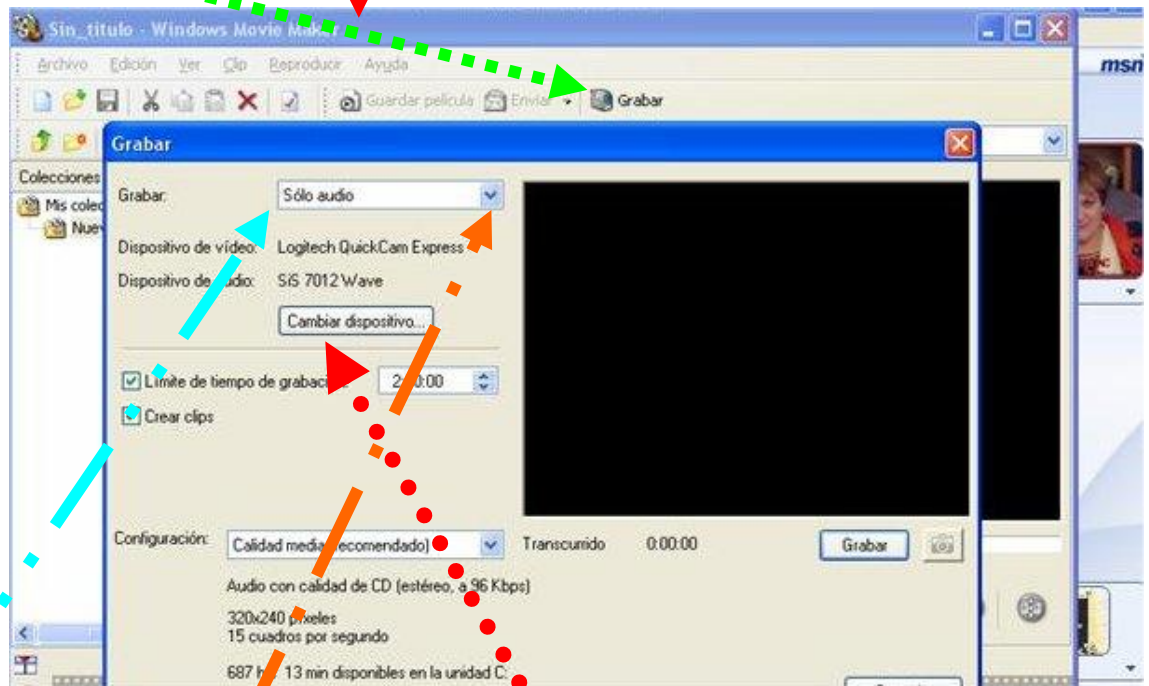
Sin_titulo - Windows Movie Mak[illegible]

Archivo Edición Ver Clip Reproducir Ayuda

Guardar película Enviar Grabar

msn

Colecciones

Mis colec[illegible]

Nue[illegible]

Grabar

Grabar: Sólo audio

Dispositivo de vídeo: Logitech QuickCam Express

Dispositivo de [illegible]udio: SiS 7012 Wave

Cambiar dispositivo...

Límite de tiempo de grabaci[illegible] 2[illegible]:00

Crear clips

Configuración: Calidad media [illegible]ecomendado)

Transcurrido 0:00:00

Grabar

Audio con calidad de CD (estéreo, a 96 Kbps)

320x240 p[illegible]xeles
15 cuadros por segundo

687 h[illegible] 13 min disponibles en la unidad C: